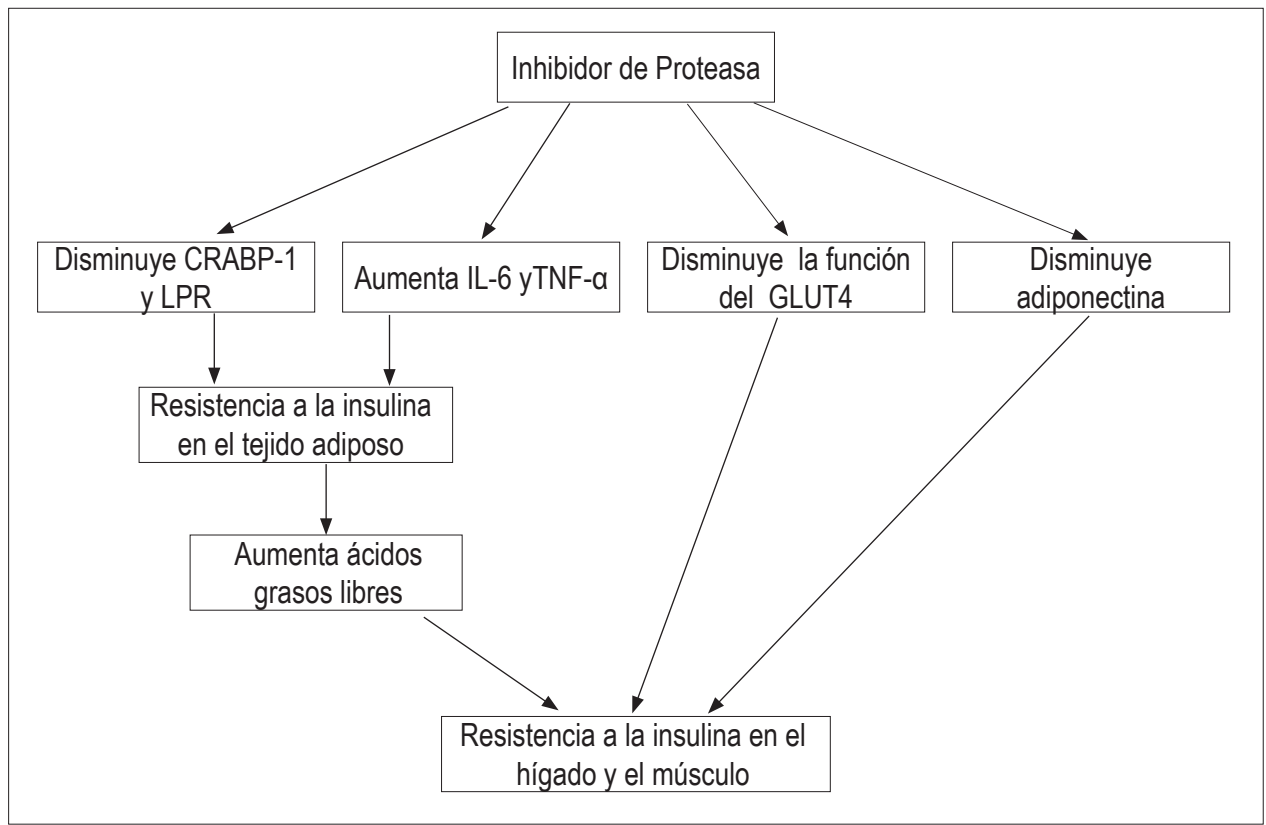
Inhibidor de Proteasa

Disminuye CRABP-1 y LPR

Aumenta IL-6 yTNF-α

Disminuye la función del GLUT4

Disminuye adiponectina

Resistencia a la insulina en el tejido adiposo

Aumenta ácidos grasos libres

Resistencia a la insulina en el hígado y el músculo